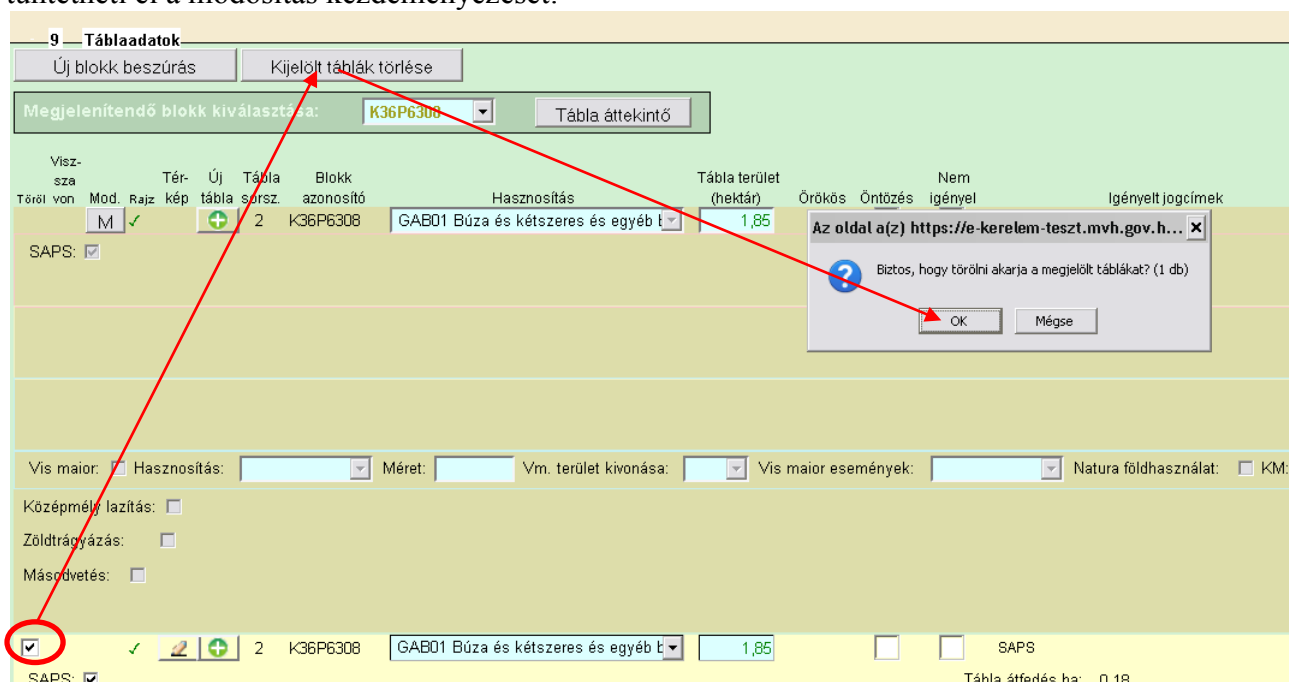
9 Táblaadatok

Új blokk beszúrás

Kijelölt táblák törlése

Megjelenítendő blokk kiválasztása: K36P6308

Tábla áttekintő

| Töröl | Visz-sza von | Mod. | Rajz | Tér-kép | Új tábla | Tábla sorsz. | Blokk azonosító | Hasznosítás | Tábla terület (hektár) | Örökös | Öntözés | Nem igényel | Igényelt jogcímek |
|---|---|---|---|---|---|---|---|---|---|---|---|---|---|
| | | M | ✓ | | | 2 | K36P6308 | GAB01 Búza és kétszeres és egyéb b | 1,85 | | | | |

SAPS:

Az oldal a(z) https://e-kerelem-teszt.mvh.gov.h...

Biztos, hogy törölni akarja a megjelölt táblákat? (1 db)

OK

Mégse

Vis maior: Hasznosítás: Méret: Vm. terület kivonása: Vis maior események: Natura földhasználat: KM:

Középmély lazítás:

Zöldtrágyázás:

Másodvetés:

✓ 2 K36P6308 GAB01 Búza és kétszeres és egyéb b 1,85 SAPS

SAPS:

Tábla átfedés ha: 0,18